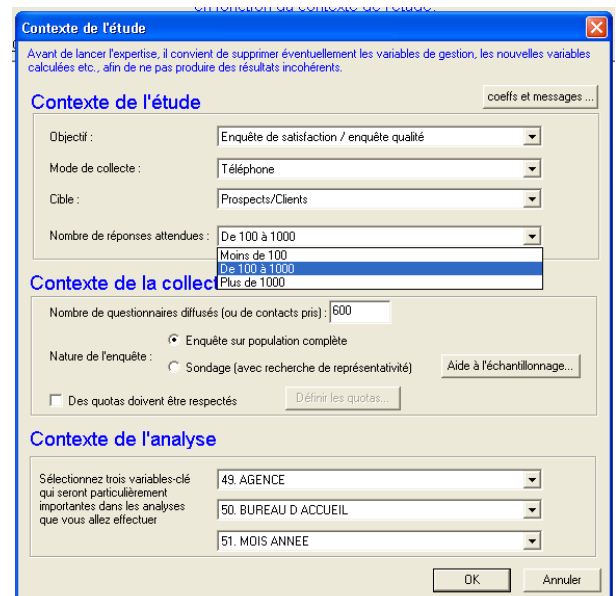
en fonction du contexte de l'étude.

Contexte de l'étude

Avant de lancer l'expertise, il convient de supprimer éventuellement les variables de gestion, les nouvelles variables calculées etc., afin de ne pas produire des résultats incohérents.

Contexte de l'étude

coeffs et messages ...

Objectif : Enquête de satisfaction / enquête qualité

Mode de collecte : Téléphone

Cible : Prospects/Clients

Nombre de réponses attendues : De 100 à 1000

Moins de 100
De 100 à 1000
Plus de 1000

Contexte de la collect

Nombre de questionnaires diffusés (ou de contacts pris) : 600

Nature de l'enquête : Enquête sur population complète
Sondage (avec recherche de représentativité)

Aide à l'échantillonnage...

Des quotas doivent être respectés

Définir les quotas...

Contexte de l'analyse

Sélectionnez trois variables-clé qui seront particulièrement importantes dans les analyses que vous allez effectuer

49. AGENCE
50. BUREAU D ACCUEIL
51. MOIS ANNEE

OK
Annuler